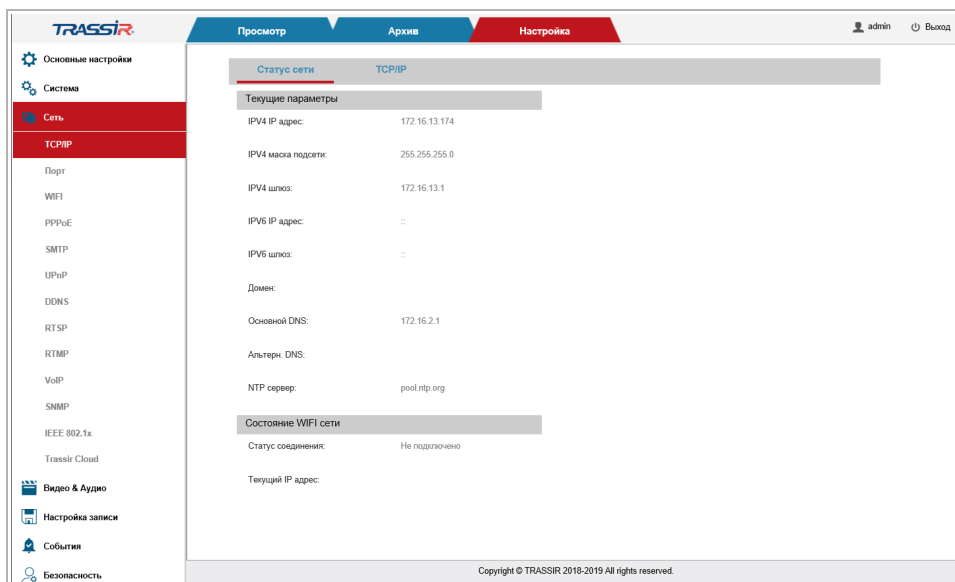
TRASSIR

Просмотр
Архив
Настройка

admin
Выход

Основные настройки
Система
Сеть
TCP/IP
Порт
WIFI
PPPoE
SMTP
UPnP
DDNS
RTSP
RTMP
VoIP
SNMP
IEEE 802.1x
Trassir Cloud
Видео & Аудио
Настройка записи
События
Безопасность

Статус сети
TCP/IP

Текущие параметры

| | |
|---|---|
| IPV4 IP адрес: | 172.16.13.174 |
| IPV4 маска подсети: | 255.255.255.0 |
| IPV4 шлюз: | 172.16.13.1 |
| IPV6 IP адрес: | :: |
| IPV6 шлюз: | :: |
| Домен: | |
| Основной DNS: | 172.16.2.1 |
| Альтерн. DNS: | |
| NTP сервер: | pool.ntp.org |

Состояние WIFI сети

| | |
|---|---|
| Статус соединения: | Не подключено |
| Текущий IP адрес: | |

Copyright © TRASSIR 2018-2019 All rights reserved.